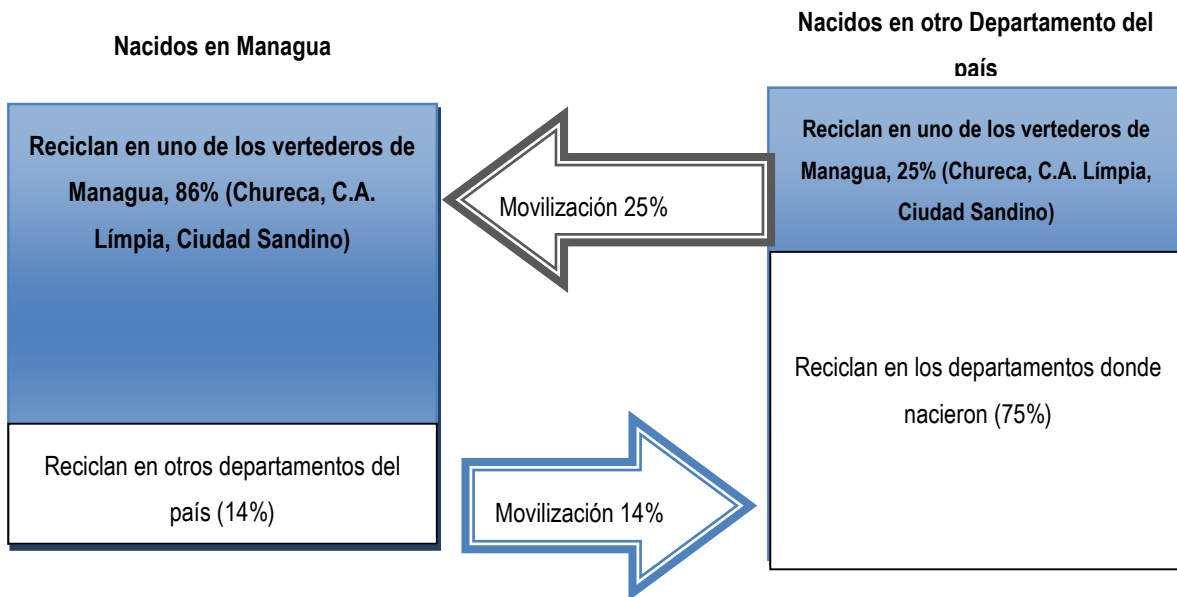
Nacidos en Managua

Nacidos en otro Departamento del país

Reciclan en uno de los vertederos de Managua, 86% (Chureca, C.A. Límpia, Ciudad Sandino)

Movilización 25%

Reciclan en uno de los vertederos de Managua, 25% (Chureca, C.A. Límpia, Ciudad Sandino)

Reciclan en los departamentos donde nacieron (75%)

Reciclan en otros departamentos del país (14%)

Movilización 14%